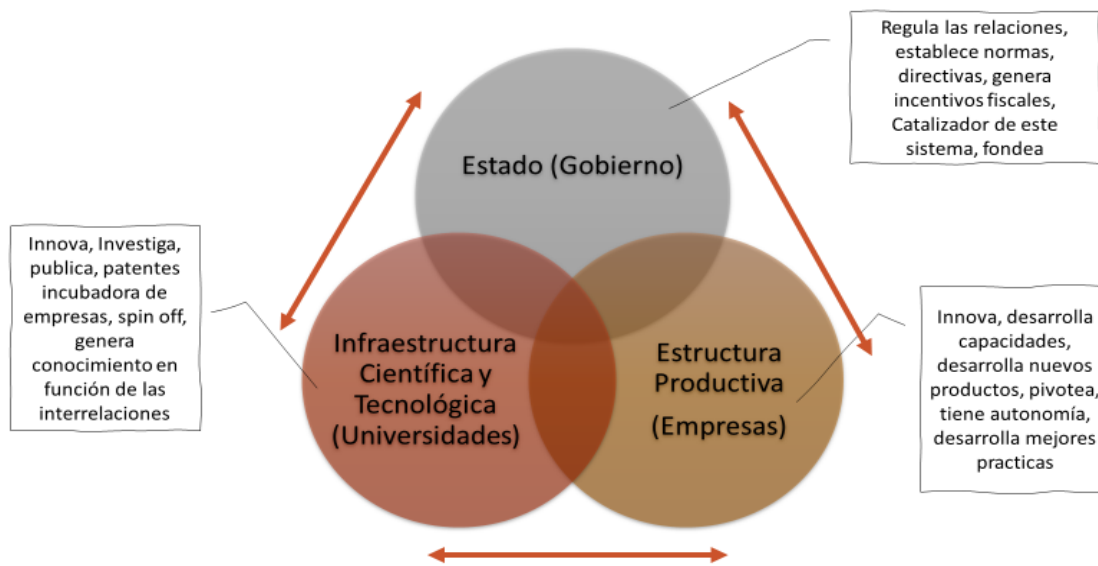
Regula las relaciones, establece normas, directivas, genera incentivos fiscales, Catalizador de este sistema, fondea

Estado (Gobierno)

Innova, Investiga, publica, patentes incubadora de empresas, spin off, genera conocimiento en función de las interrelaciones

Infraestructura Científica y Tecnológica (Universidades)

Estructura Productiva (Empresas)

Innova, desarrolla capacidades, desarrolla nuevos productos, pivotea, tiene autonomía, desarrolla mejores practicas